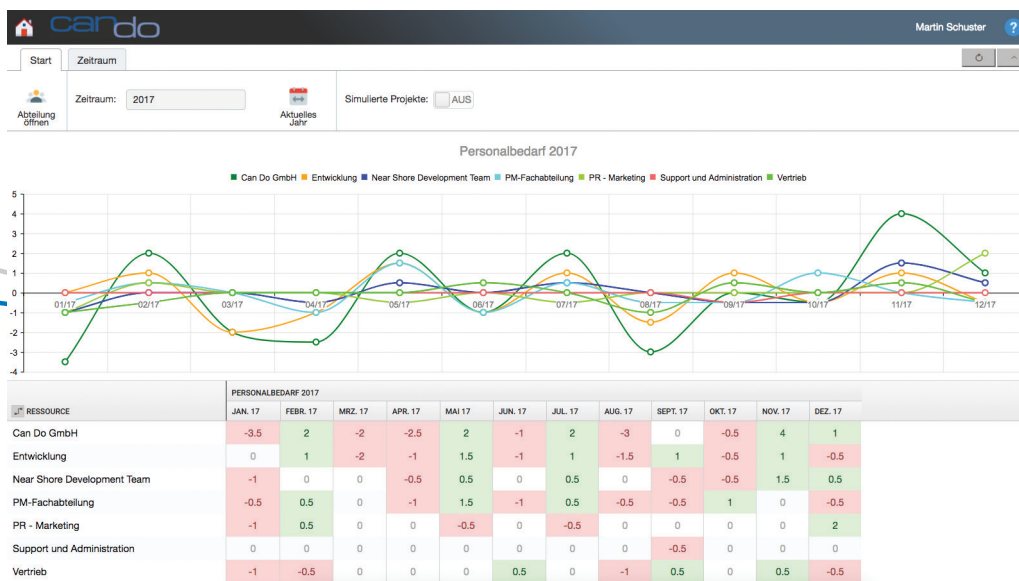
cando

Martin Schuster

?

Start | Zeitraum

Abteilung öffnen

Zeitraum: 2017

Aktuelles Jahr

Simulierte Projekte: AUS

Personalbedarf 2017

Can Do GmbH   Entwicklung   Near Shore Development Team   PM-Fachabteilung   PR - Marketing   Support und Administration   Vertrieb

5
4
3
2
1
0
-1
-2
-3
-4

01/17   02/17   03/17   04/17   05/17   06/17   07/17   08/17   09/17   10/17   11/17   12/17

| RESSOURCE | JAN. 17 | FEBR. 17 | MRZ. 17 | APR. 17 | MAI 17 | JUN. 17 | JUL. 17 | AUG. 17 | SEPT. 17 | OKT. 17 | NOV. 17 | DEZ. 17 |
|---|---|---|---|---|---|---|---|---|---|---|---|---|
| | PERSONALBEDARF 2017 | | | | | | | | | | | |
| Can Do GmbH | -3.5 | 2 | -2 | -2.5 | 2 | -1 | 2 | -3 | 0 | -0.5 | 4 | 1 |
| Entwicklung | 0 | 1 | -2 | -1 | 1.5 | -1 | 1 | -1.5 | 1 | -0.5 | 1 | -0.5 |
| Near Shore Development Team | -1 | 0 | 0 | -0.5 | 0.5 | 0 | 0.5 | 0 | -0.5 | -0.5 | 1.5 | 0.5 |
| PM-Fachabteilung | -0.5 | 0.5 | 0 | -1 | 1.5 | -1 | 0.5 | -0.5 | -0.5 | 1 | 0 | -0.5 |
| PR - Marketing | -1 | 0.5 | 0 | 0 | -0.5 | 0 | -0.5 | 0 | 0 | 0 | 0 | 2 |
| Support und Administration | 0 | 0 | 0 | 0 | 0 | 0 | 0 | 0 | -0.5 | 0 | 0 | 0 |
| Vertrieb | -1 | -0.5 | 0 | 0 | 0 | 0.5 | 0 | -1 | 0.5 | 0 | 0.5 | -0.5 |